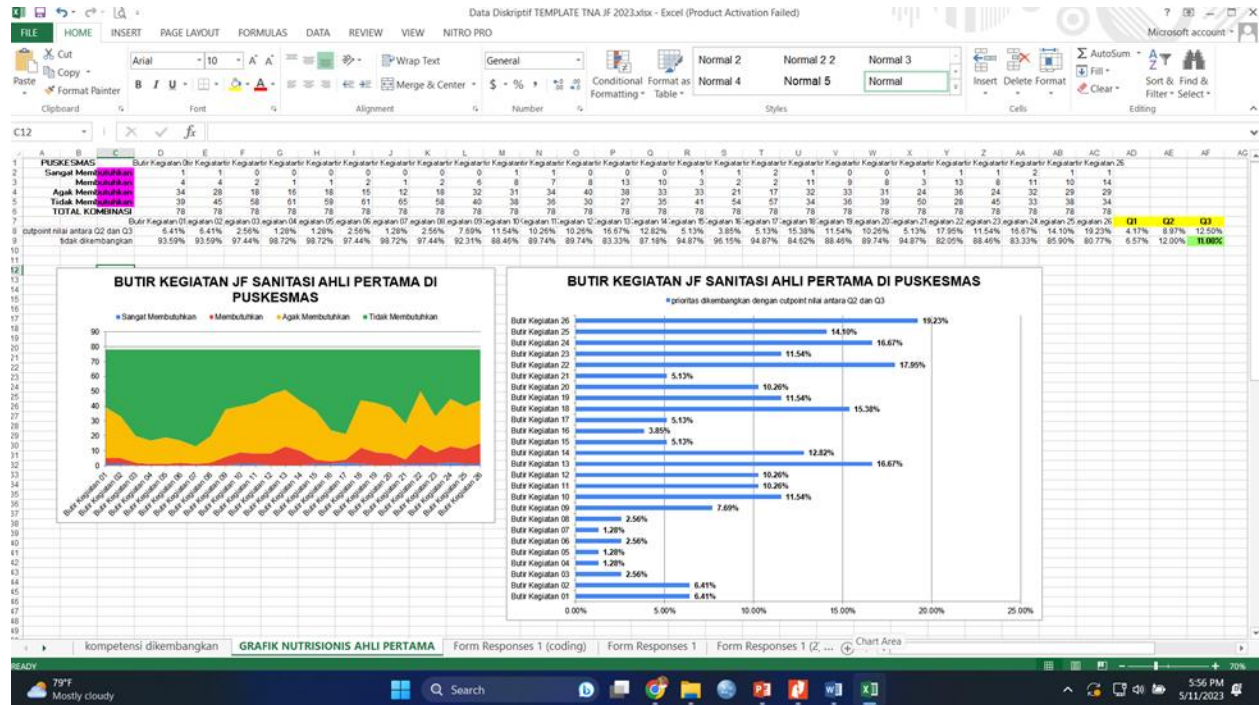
Data Diskriptif TEMPLATE TNA JF 2023.xlsx - Excel (Product Activation Failed)

FILE HOME INSERT PAGE LAYOUT FORMULAS DATA REVIEW VIEW NITRO PRO

Microsoft account

Cut Copy Format Painter Paste Clipboard
Arial 10 Font
Wrap Text Merge & Center Alignment
General Number
Conditional Formatting Format as Table
Normal 2 Normal 2 2 Normal 3 Normal 4 Normal 5 Normal Styles
Insert Delete Format Cells
AutoSum Fill Clear Sort & Filter Find & Select Editing

C12

PUSKESMAS
Sangat Membutuhkan 1 1 0 0 0 0 0 0 1 1 1 0 0 0 1 1 2 1 0 0 1 1 2 1 1
Membutuhkan 4 4 2 1 1 2 1 2 6 8 7 8 13 10 3 2 2 11 9 8 3 13 8 11 10 14
Agak Membutuhkan 34 28 18 16 18 15 12 18 32 31 34 40 38 33 33 21 17 32 33 31 24 36 24 32 29 29
Tidak Membutuhkan 39 45 58 61 59 61 65 58 40 38 36 30 27 35 41 54 57 34 36 39 50 28 45 33 38 34
TOTAL KOMBINASI 78 78 78 78 78 78 78 78 78 78 78 78 78 78 78 78 78 78 78 78 78 78 78 78 78 78
cutpoint nilai antara Q2 dan Q3 6.41% 6.41% 2.56% 1.28% 1.28% 2.56% 1.28% 2.56% 7.69% 11.54% 10.26% 10.26% 16.67% 12.82% 5.13% 3.85% 5.13% 15.38% 11.54% 10.26% 5.13% 17.95% 11.54% 16.67% 14.10% 19.23%
tidak dikembangkan 93.59% 93.59% 97.44% 98.72% 98.72% 97.44% 98.72% 97.44% 92.31% 88.46% 89.74% 89.74% 83.33% 87.18% 94.87% 96.15% 94.87% 84.62% 88.46% 89.74% 94.87% 82.05% 88.46% 83.33% 85.90% 80.77%
Q1 Q2 Q3
4.17% 8.97% 12.50%
6.57% 12.00% 11.00%

BUTIR KEGIATAN JF SANITASI AHLI PERTAMA DI PUSKESMAS
Sangat Membutuhkan Membutuhkan Agak Membutuhkan Tidak Membutuhkan
90 80 70 60 50 40 30 20 10 0
Butir Kegiatan 01 ... Butir Kegiatan 26

BUTIR KEGIATAN JF SANITASI AHLI PERTAMA DI PUSKESMAS
prioritas dikembangkan dengan cutpoint nilai antara Q2 dan Q3
Butir Kegiatan 26 19.23%
Butir Kegiatan 25 14.10%
Butir Kegiatan 24 16.67%
Butir Kegiatan 23 11.54%
Butir Kegiatan 22 17.95%
Butir Kegiatan 21 5.13%
Butir Kegiatan 20 10.26%
Butir Kegiatan 19 11.54%
Butir Kegiatan 18 15.38%
Butir Kegiatan 17 5.13%
Butir Kegiatan 16 3.85%
Butir Kegiatan 15 5.13%
Butir Kegiatan 14 12.82%
Butir Kegiatan 13 16.67%
Butir Kegiatan 12 10.26%
Butir Kegiatan 11 10.26%
Butir Kegiatan 10 11.54%
Butir Kegiatan 09 7.69%
Butir Kegiatan 08 2.56%
Butir Kegiatan 07 1.28%
Butir Kegiatan 06 2.56%
Butir Kegiatan 05 1.28%
Butir Kegiatan 04 1.28%
Butir Kegiatan 03 2.56%
Butir Kegiatan 02 6.41%
Butir Kegiatan 01 6.41%
0.00% 5.00% 10.00% 15.00% 20.00% 25.00%

kompetensi dikembangkan | GRAFIK NUTRISIONIS AHLI PERTAMA | Form Responses 1 (coding) | Form Responses 1 | Form Responses 1 (2, ... | Chart Area
READY 70%
79°F Mostly cloudy
Search
5:56 PM 5/11/2023